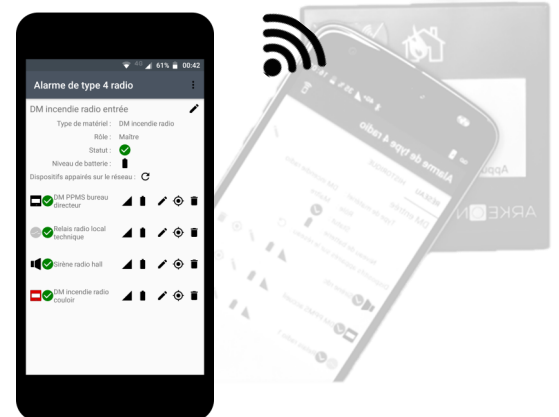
61% 00:42

Alarme de type 4 radio

DM incendie radio entrée

Type de matériel : DM incendie radio

Rôle : Maître

Statut :

Niveau de batterie :

Dispositifs appairés sur le réseau :

DM PPMS bureau directeur

Relais radio local technique

Sirène radio hall

DM incendie radio couloir

ARKEON

Alarme de type 4 radio